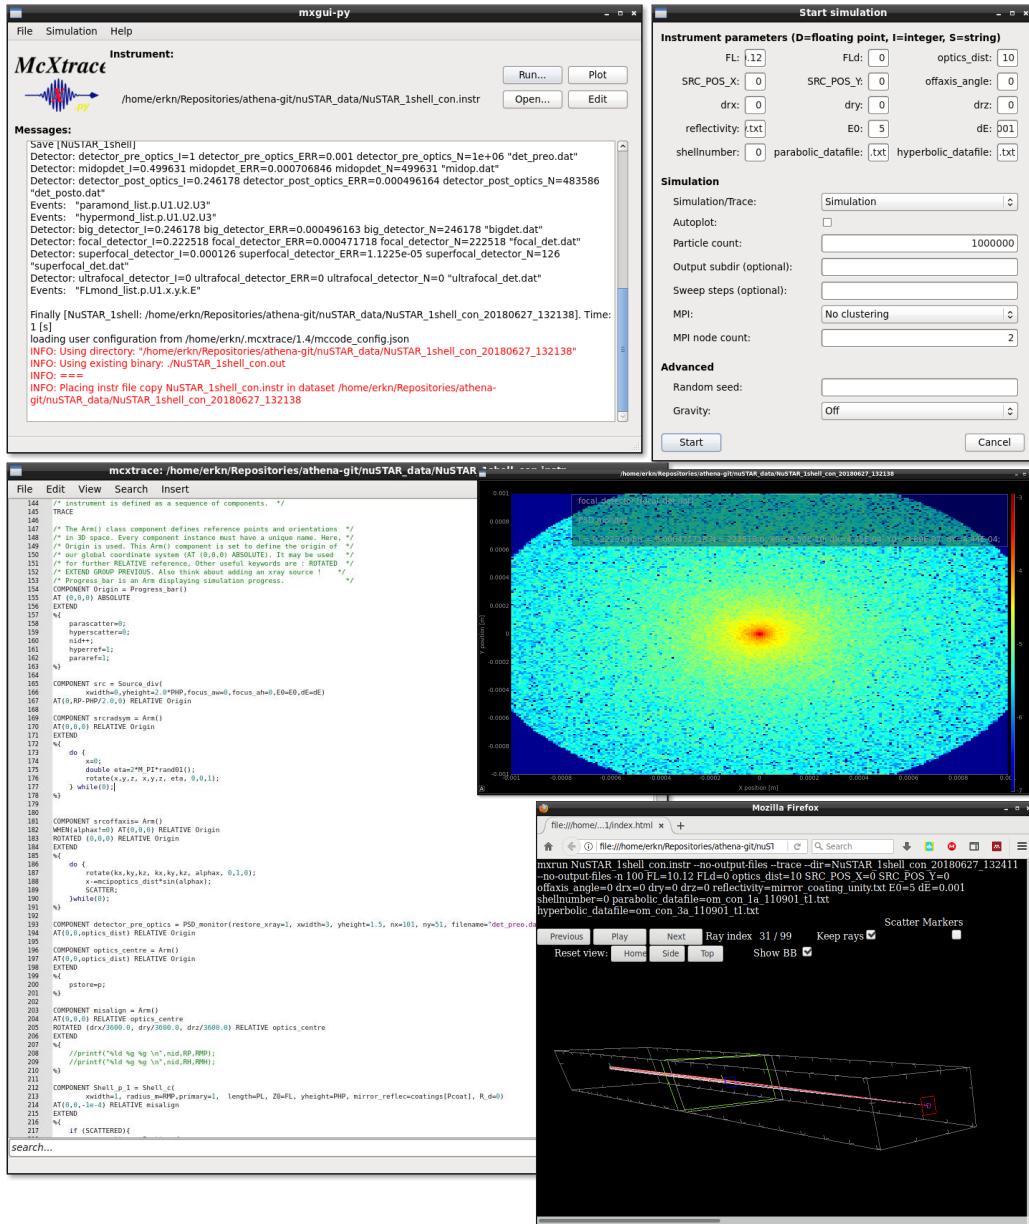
mxgui-py

File Simulation Help

McXtrace py

Instrument:

/home/erkn/Repositories/athena-git/nuSTAR_data/NuSTAR_1shell_con.instr

Run... Plot
Open... Edit

Messages:

Save [NuSTAR_1shell]
Detector: detector_pre_optics_I=1 detector_pre_optics_ERR=0.001 detector_pre_optics_N=1e+06 "det_preo.dat"
Detector: midopdet_I=0.499631 midopdet_ERR=0.000706846 midopdet_N=499631 "midop.dat"
Detector: detector_post_optics_I=0.246178 detector_post_optics_ERR=0.000496164 detector_post_optics_N=483586 "det_posto.dat"
Events: "paramond_list.p.U1.U2.U3"
Events: "hypermond_list.p.U1.U2.U3"
Detector: big_detector_I=0.246178 big_detector_ERR=0.000496163 big_detector_N=246178 "bigdet.dat"
Detector: focal_detector_I=0.222518 focal_detector_ERR=0.000471718 focal_detector_N=222518 "focal_det.dat"
Detector: superfocal_detector_I=0.000126 superfocal_detector_ERR=1.1225e-05 superfocal_detector_N=126 "superfocal_det.dat"
Detector: ultrafocal_detector_I=0 ultrafocal_detector_ERR=0 ultrafocal_detector_N=0 "ultrafocal_det.dat"
Events: "FLmond_list.p.U1.x.y.k.E"

Finally [NuSTAR_1shell: /home/erkn/Repositories/athena-git/nuSTAR_data/NuSTAR_1shell_con_20180627_132138]. Time: 1 [s]
loading user configuration from /home/erkn/.mcxtrace/1.4/mccode_config.json
INFO: Using directory: "/home/erkn/Repositories/athena-git/nuSTAR_data/NuSTAR_1shell_con_20180627_132138"
INFO: Using existing binary: ./NuSTAR_1shell_con.out
INFO: ===
INFO: Placing instr file copy NuSTAR_1shell_con.instr in dataset /home/erkn/Repositories/athena-git/nuSTAR_data/NuSTAR_1shell_con_20180627_132138

Start simulation

Instrument parameters (D=floating point, I=integer, S=string)

| FL: | .12 | FLd: | 0 | optics_dist: | 10 |
|---|---|---|---|---|---|
| SRC_POS_X: | 0 | SRC_POS_Y: | 0 | offaxis_angle: | 0 |
| drx: | 0 | dry: | 0 | drz: | 0 |
| reflectivity: | r.txt | E0: | 5 | dE: | 001 |
| shellnumber: | 0 | parabolic_datafile: | .txt | hyperbolic_datafile: | .txt |

Simulation

Simulation/Trace: Simulation
Autoplot:
Particle count: 1000000
Output subdir (optional):
Sweep steps (optional):
MPI: No clustering
MPI node count: 2

Advanced

Random seed:
Gravity: Off

Start Cancel

mcxtrace: /home/erkn/Repositories/athena-git/nuSTAR_data/NuSTAR_1shell_con.instr

File Edit View Search Insert

144 /* instrument is defined as a sequence of components. */
145 TRACE
146
147 /* The Arm() class component defines reference points and orientations */
148 /* in 3D space. Every component instance must have a unique name. Here, */
149 /* Origin is used. This Arm() component is set to define the origin of */
150 /* our global coordinate system (AT (0,0,0) ABSOLUTE). It may be used */
151 /* for further RELATIVE reference, Other useful keywords are : ROTATED */
152 /* EXTEND GROUP PREVIOUS. Also think about adding an xray source ! */
153 /* Progress_bar is an Arm displaying simulation progress. */
154 COMPONENT Origin = Progress_bar()
155 AT (0,0,0) ABSOLUTE
156 EXTEND
157 %{
158 parascatter=0;
159 hyperscatter=0;
160 nid++;
161 hyperref=1;
162 pararef=1;
163 %}
164
165 COMPONENT src = Source_div(
166 xwidth=0,yheight=2.0*PHP,focus_aw=0,focus_ah=0,E0=E0,dE=dE)
167 AT(0,RP-PHP/2.0,0) RELATIVE Origin
168
169 COMPONENT srcradsym = Arm()
170 AT(0,0,0) RELATIVE Origin
171 EXTEND
172 %{
173 do {
174 x=0;
175 double eta=2*M_PI*rand01();
176 rotate(x,y,z, x,y,z, eta, 0,0,1);
177 } while(0);
178 %}
179
180
181 COMPONENT srcoffaxis= Arm()
182 WHEN(alphax!=0) AT(0,0,0) RELATIVE Origin
183 ROTATED (0,0,0) RELATIVE Origin
184 EXTEND
185 %{
186 do {
187 rotate(kx,ky,kz, kx,ky,kz, alphax, 0,1,0);
188 x-=mcipoptics_dist*sin(alphax);
189 SCATTER;
190 }while(0);
191 %}
192
193 COMPONENT detector_pre_optics = PSD_monitor(restore_xray=1, xwidth=3, yheight=1.5, nx=101, ny=51, filename="det_preo.da
194 AT(0,0,optics_dist) RELATIVE Origin
195
196 COMPONENT optics_centre = Arm()
197 AT(0,0,optics_dist) RELATIVE Origin
198 EXTEND
199 %{
200 pstore=p;
201 %}
202
203 COMPONENT misalign = Arm()
204 AT(0,0,0) RELATIVE optics_centre
205 ROTATED (drx/3600.0, dry/3600.0, drz/3600.0) RELATIVE optics_centre
206 EXTEND
207 %{
208 //printf("%ld %g %g \n",nid,RP,RMP);
209 //printf("%ld %g %g \n",nid,RH,RMH);
210 %}
211
212 COMPONENT Shell_p_1 = Shell_c(
213 xwidth=1, radius_m=RMP,primary=1, length=PL, Z0=FL, yheight=PHP, mirror_reflec=coatings[Pcoat], R_d=0)
214 AT(0,0,-1e-4) RELATIVE misalign
215 EXTEND
216 %{
217 if (SCATTERED){

search...

/home/erkn/Repositories/athena-git/nuSTAR_data/NuSTAR_1shell_con_20180627_132138

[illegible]

Mozilla Firefox

file:///home/...1/index.html

file:///home/erkn/Repositories/athena-git/nuS1

Search

mxrun NuSTAR_1shell_con.instr --no-output-files --trace --dir=NuSTAR_1shell_con_20180627_132411 --no-output-files -n 100 FL=10.12 FLd=0 optics_dist=10 SRC_POS_X=0 SRC_POS_Y=0 offaxis_angle=0 drx=0 dry=0 drz=0 reflectivity=mirror_coating_unity.txt E0=5 dE=0.001 shellnumber=0 parabolic_datafile=om_con_1a_110901_t1.txt hyperbolic_datafile=om_con_3a_110901_t1.txt

Scatter Markers

Previous Play Next Ray index 31 / 99 Keep rays
Reset view: Home Side Top Show BB